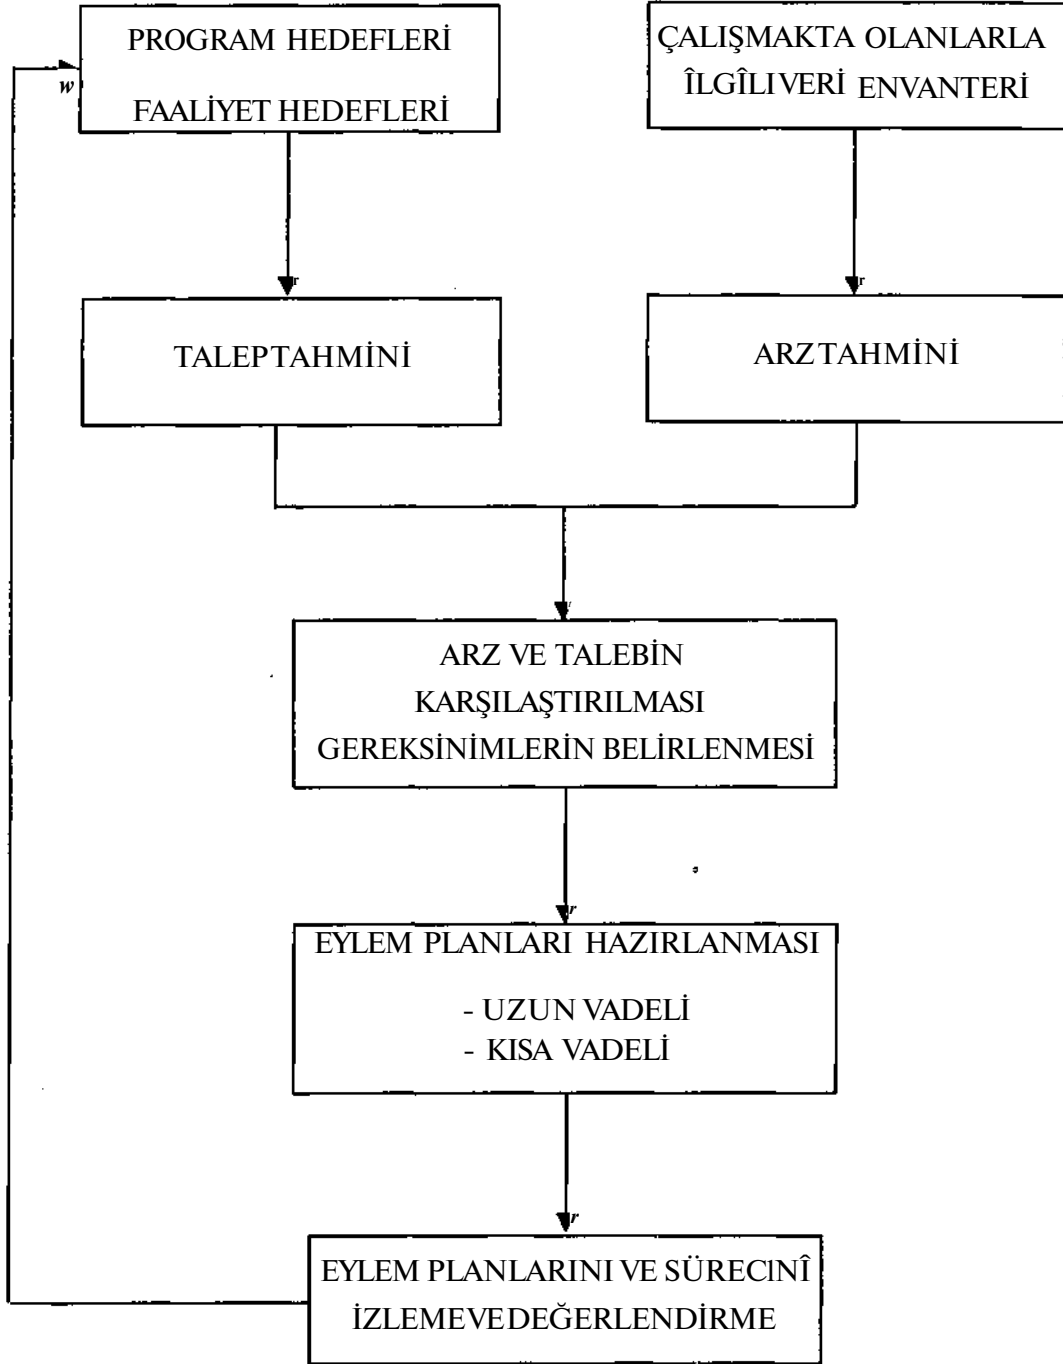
PROGRAM HEDEFLERİ

FAALİYET HEDEFLERİ

ÇALIŞMAKTA OLANLARLA ÎLGÎLIVERİ ENVANTERİ

TALEPTAHMİNİ

ARZTAHMİNİ

ARZ VE TALEBİN KARŞILAŞTIRILMASI GEREKSİNİMLERİN BELİRLENMESİ

EYLEM PLANLARI HAZIRLANMASI

- UZUN VADELİ
- KISA VADELİ

EYLEM PLANLARINI VE SÜRECINÎ İZLEMEVEDEĞERLENDİRME